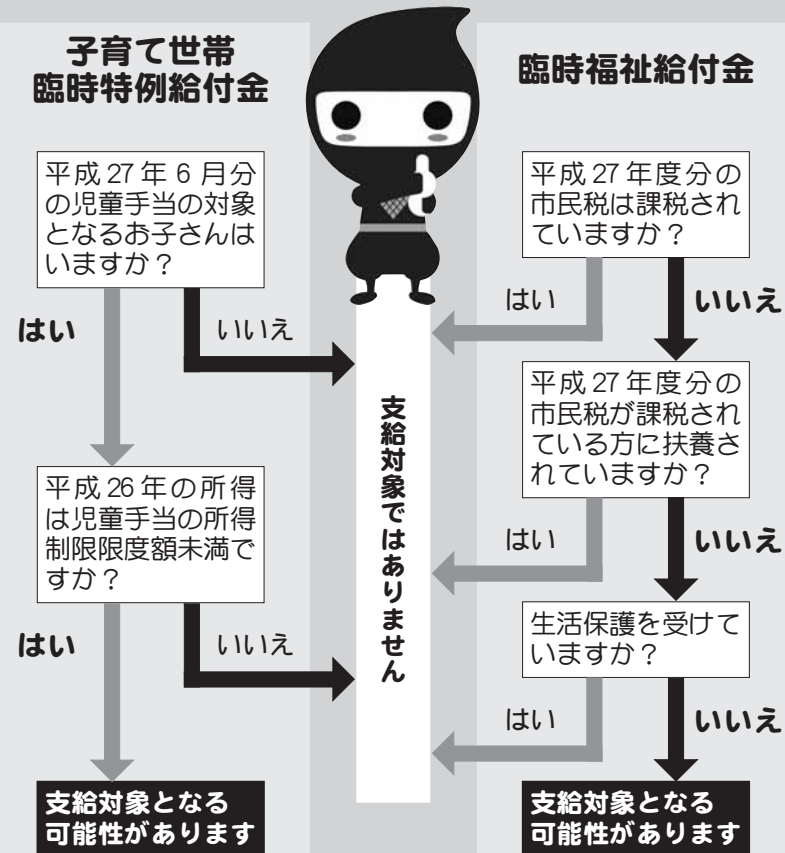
子育て世帯
臨時特例給付金

臨時福祉給付金

平成27年6月分の児童手当の対象となるお子さんはいますか？

はい

いいえ

平成26年の所得は児童手当の所得制限限度額未満ですか？

はい

いいえ

支給対象となる
可能性があります

支給対象ではありません

平成27年度分の市民税は課税されていますか？

はい

いいえ

平成27年度分の市民税が課税されている方に扶養されていますか？

はい

いいえ

生活保護を受けていますか？

はい

いいえ

支給対象となる
可能性があります